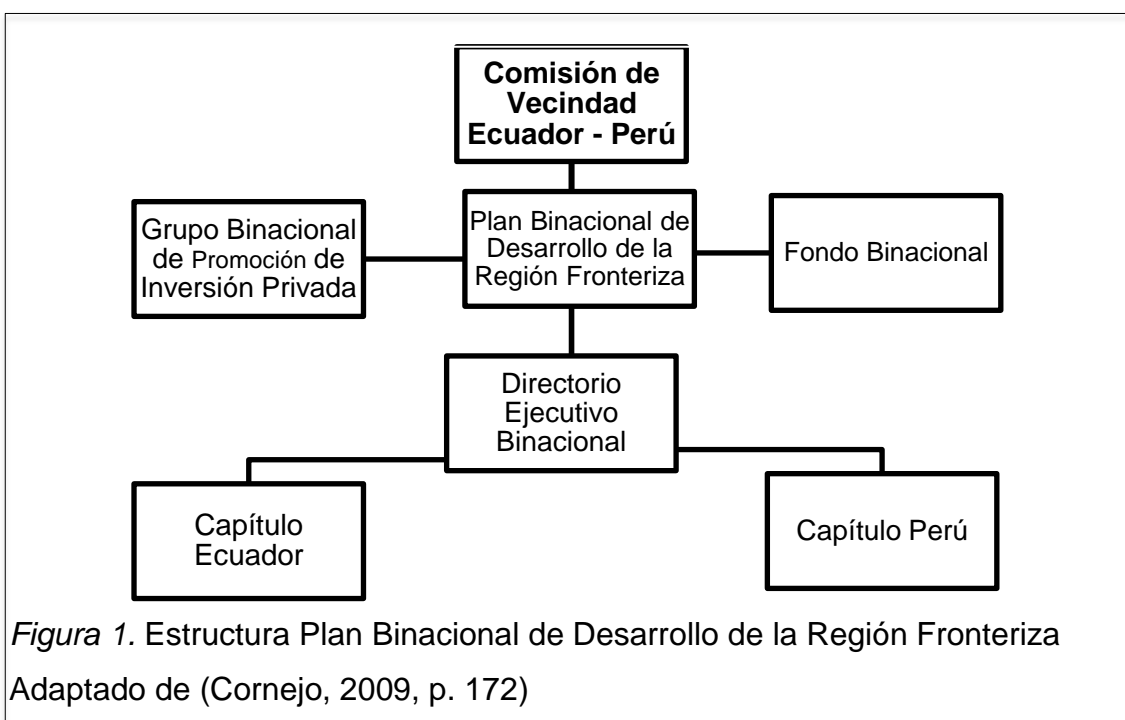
**Comisión de Vecindad Ecuador - Perú**

Grupo Binacional de Promoción de Inversión Privada

Plan Binacional de Desarrollo de la Región Fronteriza

Fondo Binacional

Directorio Ejecutivo Binacional

Capítulo Ecuador

Capítulo Perú

*Figura 1.* Estructura Plan Binacional de Desarrollo de la Región Fronteriza
Adaptado de (Cornejo, 2009, p. 172)